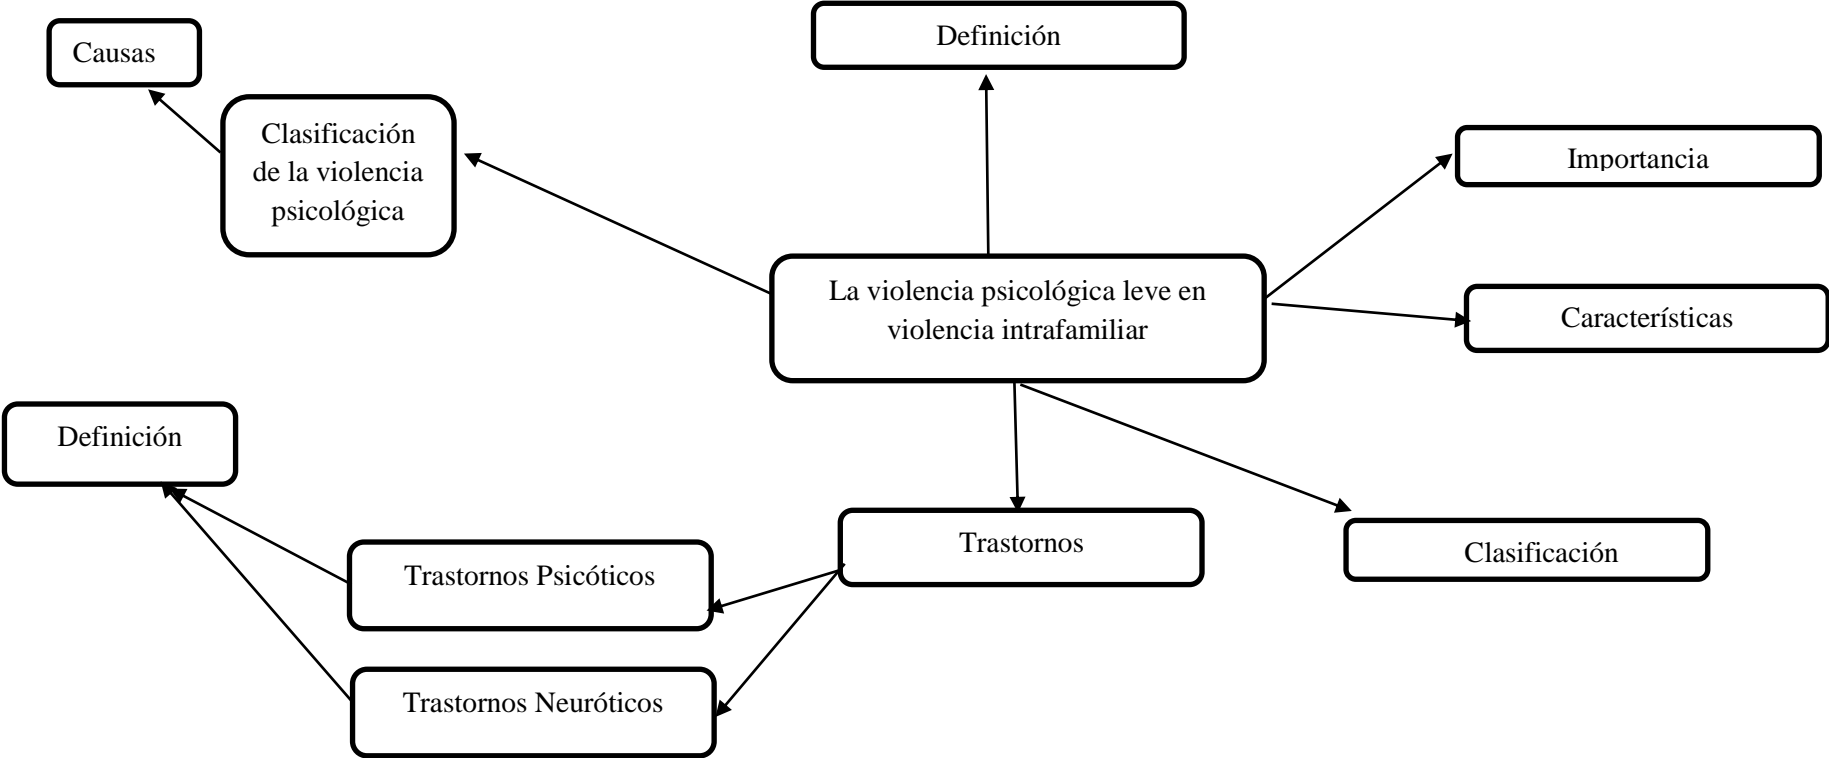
Causas

Definición

Clasificación de la violencia psicológica

Importancia

La violencia psicológica leve en violencia intrafamiliar

Características

Definición

Trastornos

Clasificación

Trastornos Psicóticos

Trastornos Neuróticos